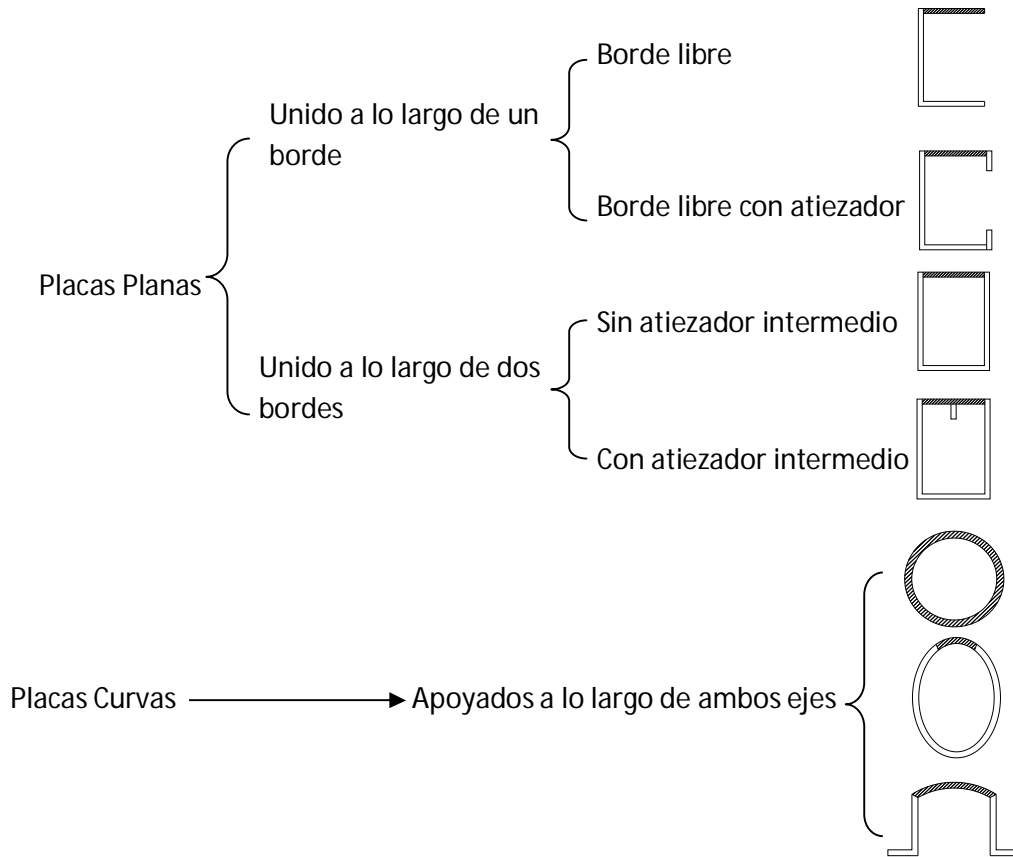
Placas Planas

Unido a lo largo de un borde

Borde libre

Borde libre con atiezador

Unido a lo largo de dos bordes

Sin atiezador intermedio

Con atiezador intermedio

Placas Curvas → Apoyados a lo largo de ambos ejes